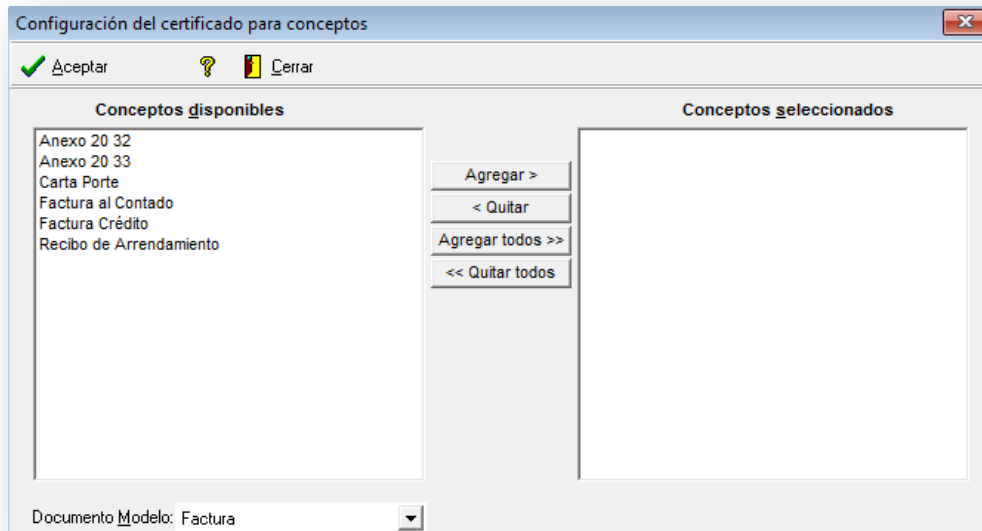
Configuración del certificado para conceptos

Aceptar

Cerrar

Conceptos disponibles

Anexo 20 32
Anexo 20 33
Carta Porte
Factura al Contado
Factura Crédito
Recibo de Arrendamiento

Agregar >

< Quitar

Agregar todos >>

<< Quitar todos

Conceptos seleccionados

Documento Modelo: Factura